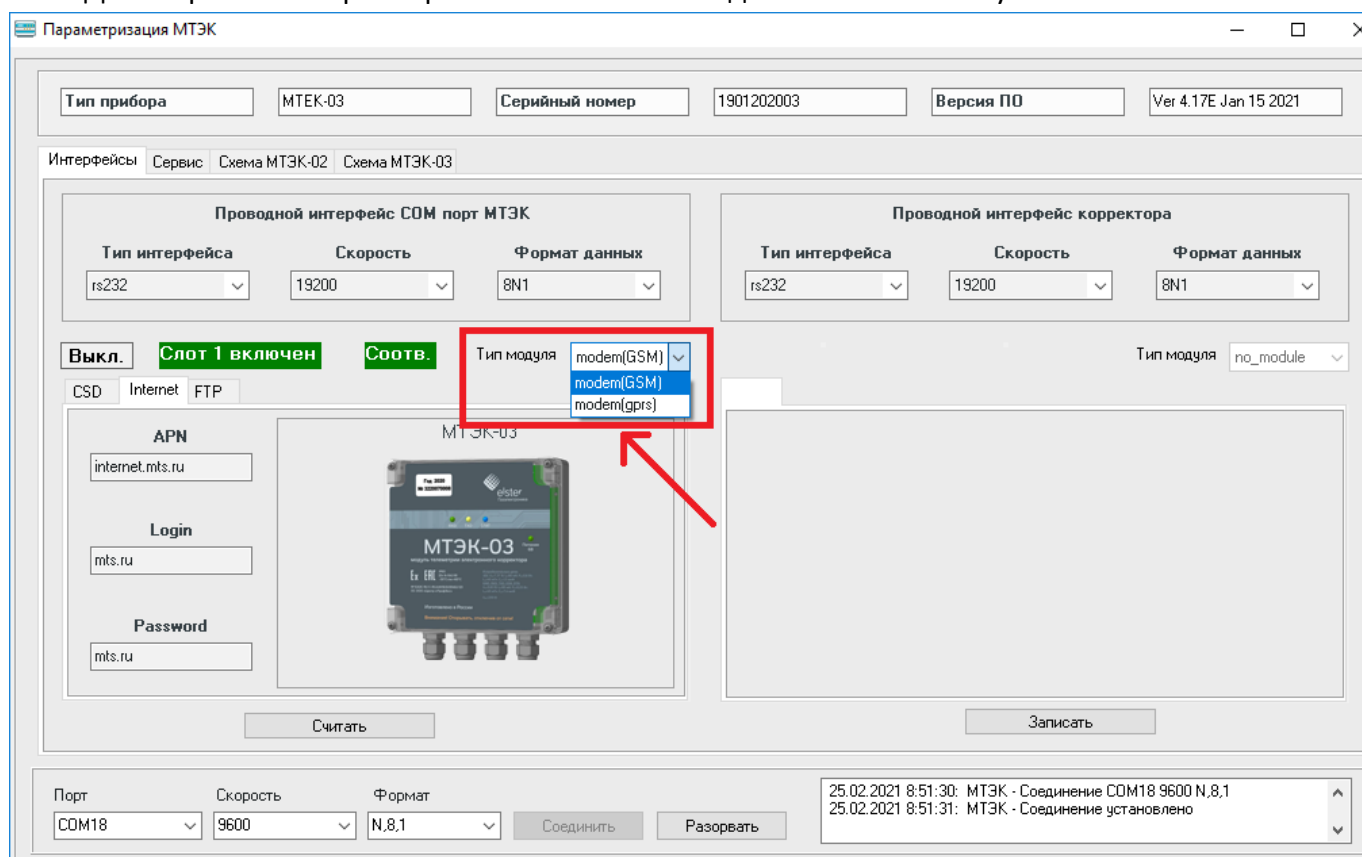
Параметризация МТЭК

Тип прибора
MTEK-03
Серийный номер
1901202003
Версия ПО
Ver 4.17E Jan 15 2021

Интерфейсы
Сервис
Схема МТЭК-02
Схема МТЭК-03

Проводной интерфейс COM порт МТЭК
Тип интерфейса
rs232
Скорость
19200
Формат данных
8N1

Проводной интерфейс корректора
Тип интерфейса
rs232
Скорость
19200
Формат данных
8N1

Выкл.
Слот 1 включен
Соотв.
Тип модуля
modem(GSM)
modem(GSM)
modem(gprs)

Тип модуля
no_module

CSD
Internet
FTP

APN
internet.mts.ru
Login
mts.ru
Password
mts.ru

МТЭК-03

elster
МТЭК-03

Считать
Записать

Порт
COM18
Скорость
9600
Формат
N,8,1
Соединить
Разорвать

25.02.2021 8:51:30: МТЭК - Соединение COM18 9600 N,8,1
25.02.2021 8:51:31: МТЭК - Соединение установлено